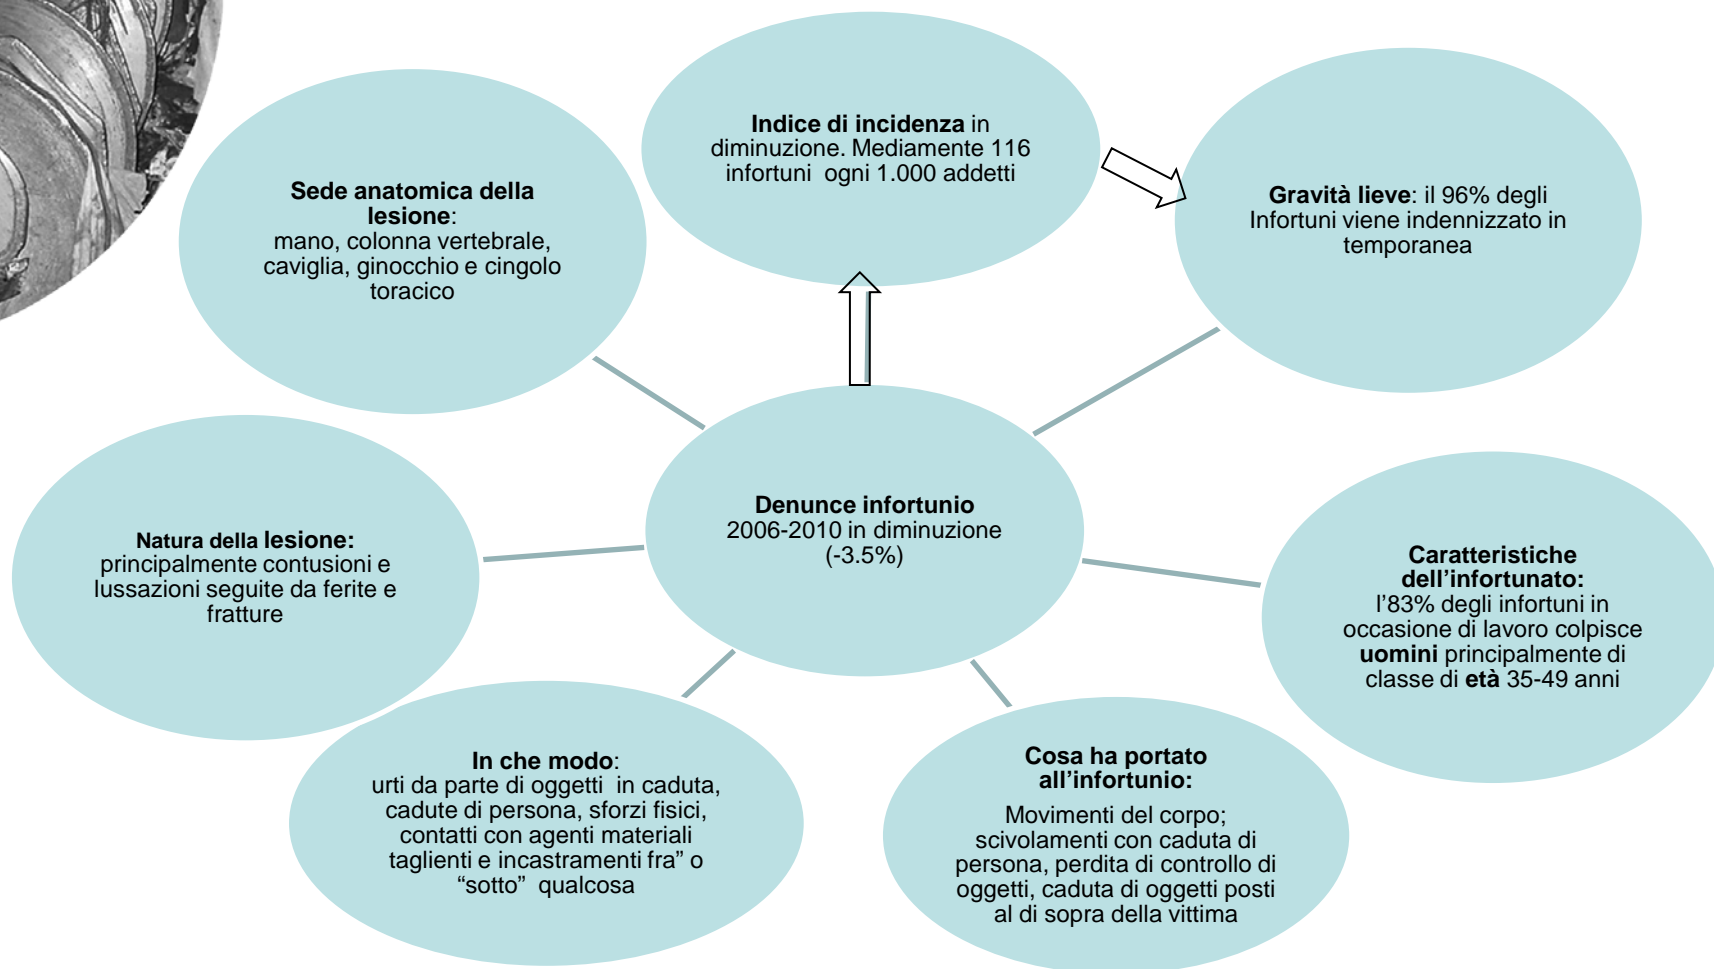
Indice di incidenza in diminuzione. Mediamente 116 infortuni ogni 1.000 addetti

Sede anatomica della lesione: mano, colonna vertebrale, caviglia, ginocchio e cingolo toracico

Gravità lieve: il 96% degli Infortuni viene indennizzato in temporanea

Natura della lesione: principalmente contusioni e lussazioni seguite da ferite e fratture

Denunce infortunio 2006-2010 in diminuzione (-3.5%)

Caratteristiche dell'infortunato: l'83% degli infortuni in occasione di lavoro colpisce uomini principalmente di classe di età 35-49 anni

In che modo: urti da parte di oggetti in caduta, cadute di persona, sforzi fisici, contatti con agenti materiali taglienti e incastramenti fra" o "sotto" qualcosa

Cosa ha portato all'infortunio:

Movimenti del corpo; scivolamenti con caduta di persona, perdita di controllo di oggetti, caduta di oggetti posti al di sopra della vittima